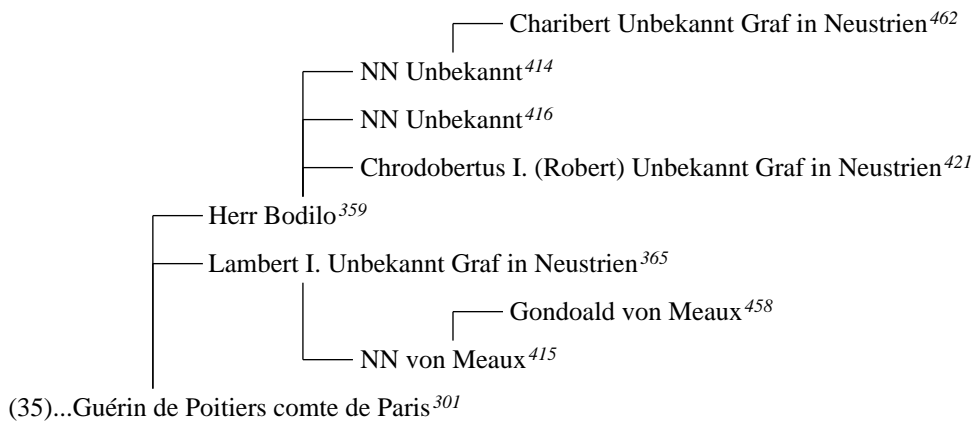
Charibert Unbekannt Graf in Neustrien$^{462}$

NN Unbekannt$^{414}$

NN Unbekannt$^{416}$

Chrodobertus I. (Robert) Unbekannt Graf in Neustrien$^{421}$

Herr Bodilo$^{359}$

Lambert I. Unbekannt Graf in Neustrien$^{365}$

Gondoald von Meaux$^{458}$

NN von Meaux$^{415}$

(35)...Guérin de Poitiers comte de Paris$^{301}$